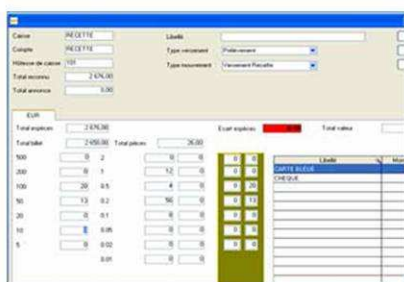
Caisse RECETTE
Compte RECETTE
Hôtesse de caisse 101
Total reconnu 2 676,00
Total annonce 0,00

Libellé
Type versement Prélèvement
Type mouvement Versement Recette

EUR

Total espèces 2 676,00
Total billet 2 650,00
Total pièces 26,00

Ecart espèces
Total valeur

| | | | | | | |
|---|---|---|---|---|---|---|
| 500 | 0 | 2 | 0 | 0 | 0 | 0 |
| 200 | 0 | 1 | 12 | 0 | 0 | 0 |
| 100 | 20 | 0.5 | 4 | 0 | 0 | 20 |
| 50 | 13 | 0.2 | 56 | 0 | 0 | 13 |
| 20 | 0 | 0.1 | 0 | 0 | 0 | 0 |
| 10 | 0 | 0.05 | 0 | 0 | 0 | 0 |
| 5 | 0 | 0.02 | 0 | 0 | 0 | 0 |
| | | 0.01 | 0 | 0 | | |

| Libellé | Mon |
|---|---|
| CARTE BLEUE | |
| CHEQUE | |